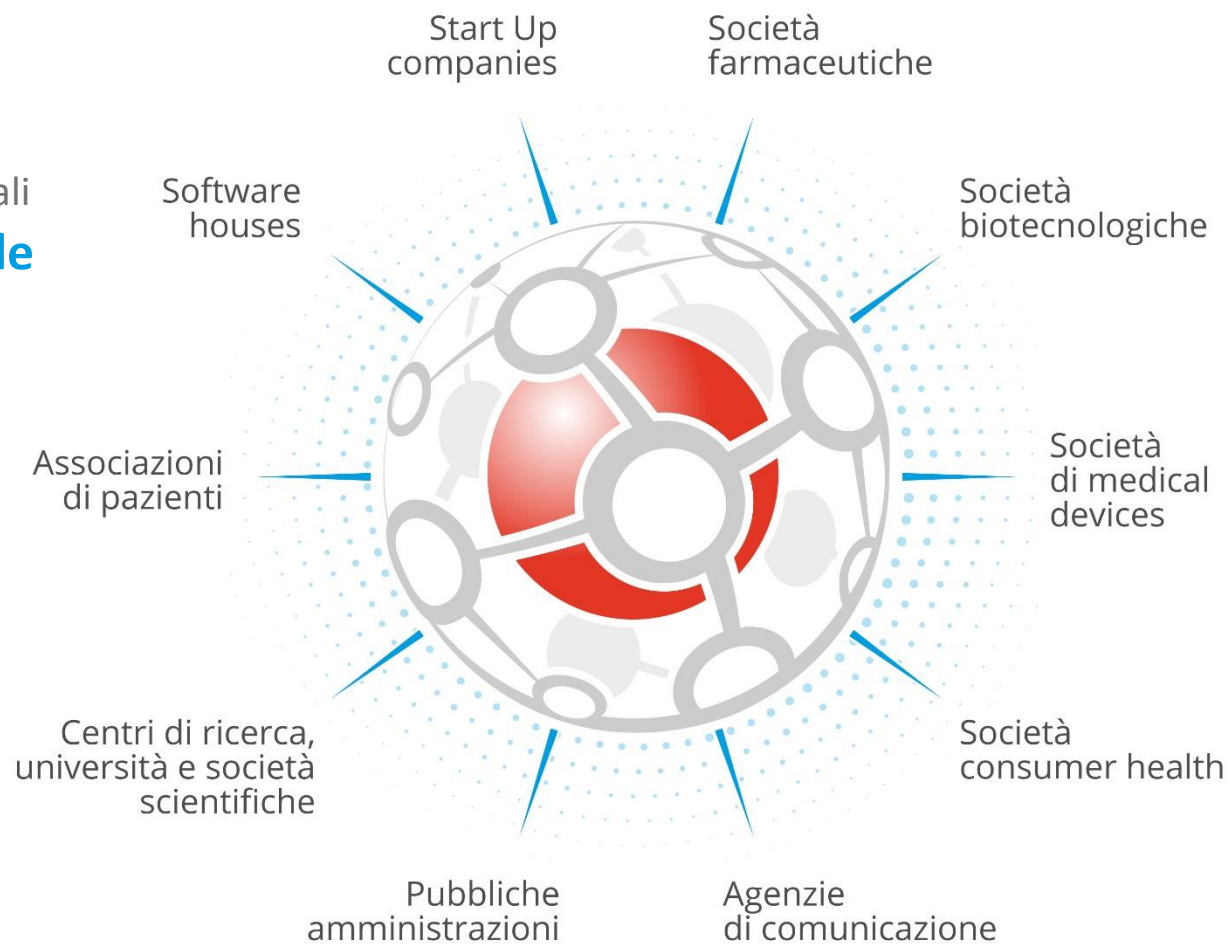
ali
le

Start Up companies

Società farmaceutiche

Software houses

Società biotecnologiche

Associazioni di pazienti

Società di medical devices

Centri di ricerca, università e società scientifiche

Società consumer health

Pubbliche amministrazioni

Agenzie di comunicazione